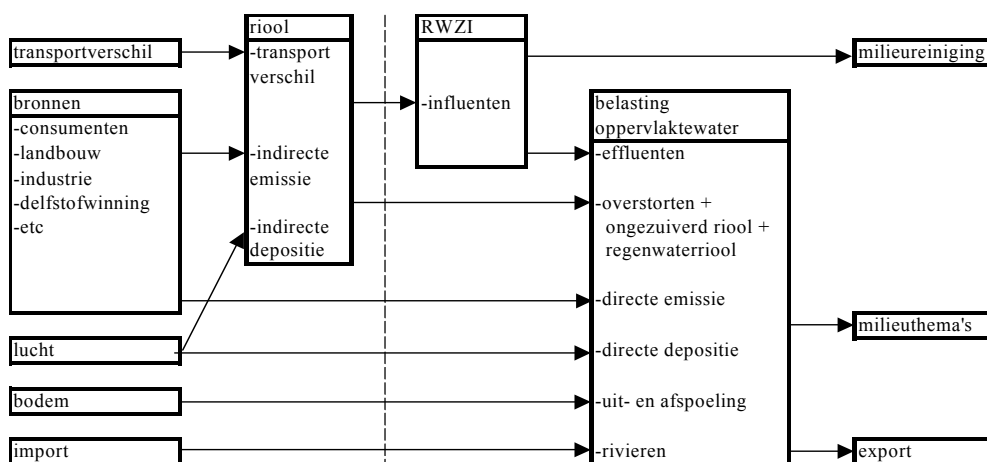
transportverschil

bronnen
-consumenten
-landbouw
-industrie
-delfstofwinning
-etc

lucht

bodem

import

riool
-transport verschil

-indirecte emissie

-indirecte depositie

RWZI

-influenten

belasting oppervlaktewater
-effluenten

-overstorten + ongezuiverd riool + regenwaterriool

-directe emissie

-directe depositie

-uit- en afspoeling

-rivieren

milieureiniging

milieuthema's

export